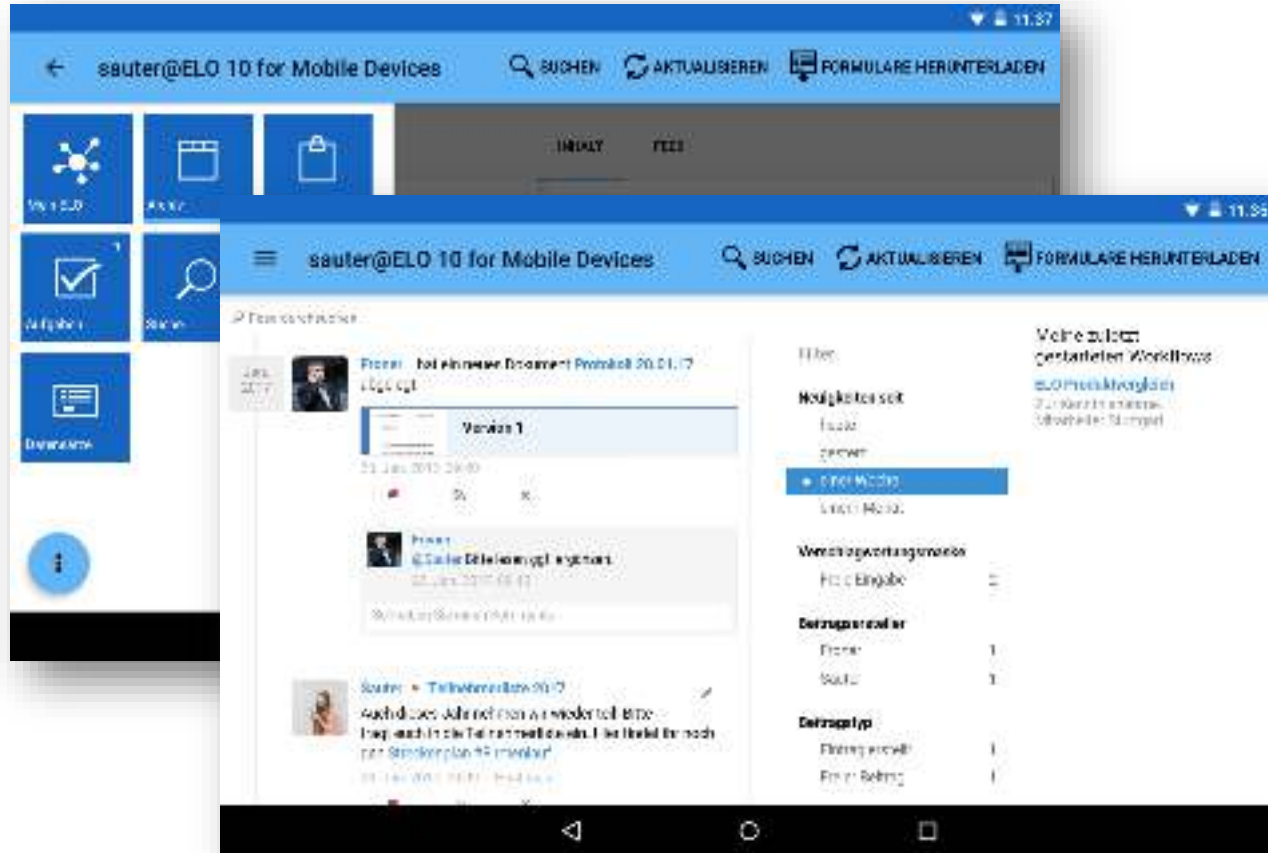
11:37

sauter@ELO 10 for Mobile Devices

SUCHEN AKTUALISIEREN FORMULARE HERUNTERLADEN

INHALT FEED

Mein ELO

Aufgaben

Suche

Datenerfassung

11:35

sauter@ELO 10 for Mobile Devices

SUCHEN AKTUALISIEREN FORMULARE HERUNTERLADEN

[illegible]

Frank hat ein neues Dokument Protokoll 20.01.17 abgelegt

Version 1

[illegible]

Frank
@Sauter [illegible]

Sauter Teilnehmerliste 2017
Auch dieses Jahr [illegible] wieder teil. Bitte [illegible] Streckenplan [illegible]

Filter

Neuigkeiten seit
heute
gestern
einer Woche
einem Monat

Verschlagwortungsmaske
Freie Eingabe

Beitragsersteller
Frank 1
Sauter 1

Beitragstyp
Eintrag erstellt 1
Freier Beitrag 1

Meine zuletzt gestarteten Workflows

ELO Produktvergleich
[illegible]
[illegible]